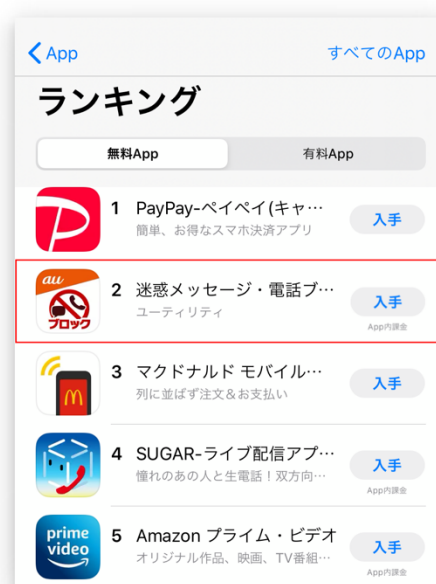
< App
すべてのApp

ランキング

無料App
有料App

1 PayPay-ペイペイ(キャ…
簡単、お得なスマホ決済アプリ
入手

au
ブロック
2 迷惑メッセージ・電話ブ…
ユーティリティ
入手
App内課金

3 マクドナルド モバイル…
列に並ばず注文＆お支払い
入手

4 SUGAR-ライブ配信アプ…
憧れのあの人と生電話！双方向…
入手
App内課金

prime video
5 Amazon プライム・ビデオ
オリジナル作品、映画、TV番組…
入手
App内課金